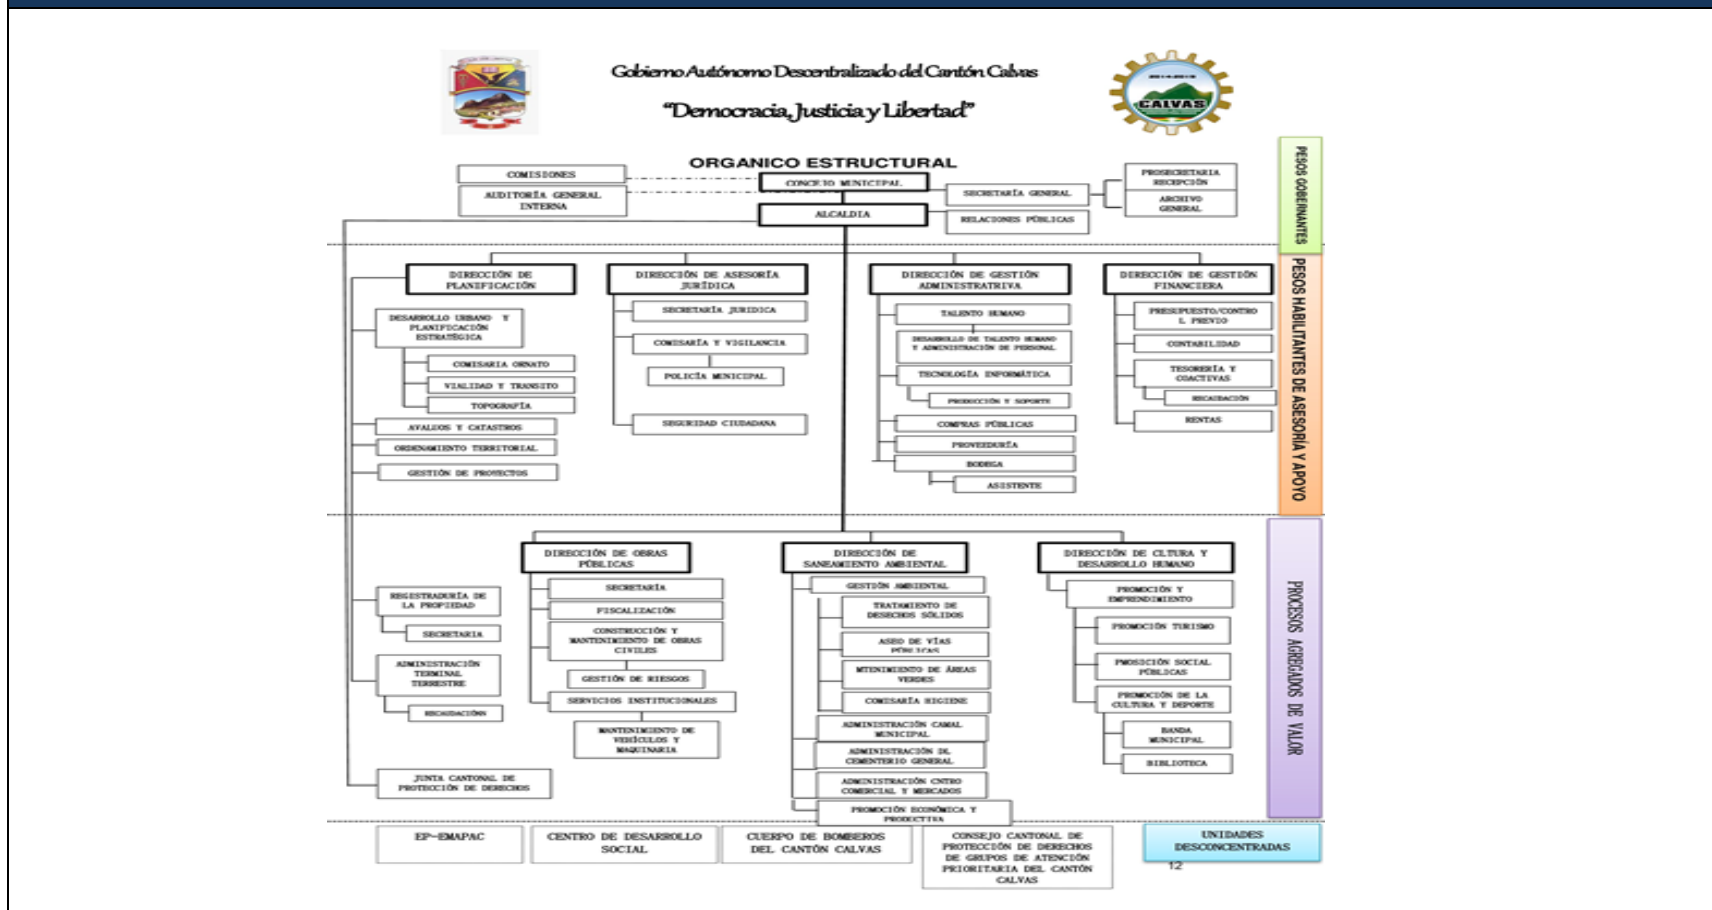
Gobierno Autónomo Descentralizado del Cantón Calvas

"Democracia, Justicia y Libertad"

CALVAS

ORGANICO ESTRUCTURAL

COMISIONES

AUDITORÍA GENERAL INTERNA

CONCEJO MUNICIPAL

ALCALDIA

SECRETARÍA GENERAL

RELACIONES PÚBLICAS

PROSECRETARIA RECEPCIÓN

ARCHIVO GENERAL

PESOS GOBERNANTES

PESOS HABILITANTES DE ASESORÍA Y APOYO

DIRECCIÓN DE PLANIFICACIÓN

DESARROLLO URBANO Y PLANIFICACIÓN ESTRATÉGICA

COMISARIA ORNATO

VIALIDAD Y TRANSITO

TOPOGRAFÍA

AVALÚOS Y CATASTROS

ORDENAMIENTO TERRITORIAL

GESTIÓN DE PROYECTOS

DIRECCIÓN DE ASESORÍA JURÍDICA

SECRETARÍA JURIDICA

COMISARÍA Y VIGILANCIA

POLICÍA MUNICIPAL

SEGURIDAD CIUDADANA

DIRECCIÓN DE GESTIÓN ADMINISTRATIVA

TALENTO HUMANO

DESARROLLO DE TALENTO HUMANO Y ADMINISTRACIÓN DE PERSONAL

TECNOLOGÍA INFORMÁTICA

PRODUCCIÓN Y SOPORTE

COMPRAS PÚBLICAS

PROVEEDURÍA

BODEGA

ASISTENTE

DIRECCIÓN DE GESTIÓN FINANCIERA

PRESUPUESTO/CONTROL PREVIO

CONTABILIDAD

TESORERÍA Y COACTIVAS

RECAUDACIÓN

RENTAS

DIRECCIÓN DE OBRAS PÚBLICAS

SECRETARÍA

FISCALIZACIÓN

CONSTRUCCIÓN Y MANTENIMIENTO DE OBRAS CIVILES

GESTIÓN DE RIESGOS

SERVICIOS INSTITUCIONALES

MANTENIMIENTO DE VEHÍCULOS Y MAQUINARIA

REGISTRADURÍA DE LA PROPIEDAD

SECRETARIA

ADMINISTRACIÓN TERMINAL TERRESTRE

RECAUDACIÓN

JUNTA CANTONAL DE PROTECCIÓN DE DERECHOS

DIRECCIÓN DE SANEAMIENTO AMBIENTAL

GESTIÓN AMBIENTAL

TRATAMIENTO DE DESECHOS SÓLIDOS

ASEO DE VÍAS PÚBLICAS

MTENIMIENTO DE ÁREAS VERDES

COMISARÍA HIGIENE

ADMINISTRACIÓN CAMAL MUNICIPAL

ADMINISTRACIÓN DL CEMENTERIO GENERAL

ADMINISTRACIÓN CNTRO COMERCIAL Y MERCADOS

PROMOCIÓN ECONÓMICA Y PRODUCTIVA

DIRECCIÓN DE CLTURA Y DESARROLLO HUMANO

PROMOCIÓN Y EMPRENDIMIENTO

PROMOCIÓN TURISMO

PROMOCIÓN SOCIAL PÚBLICAS

PROMOCIÓN DE LA CULTURA Y DEPORTE

BANDA MUNICIPAL

BIBLIOTECA

PROCESOS AGREGADOS DE VALOR

EP-EMAPAC

CENTRO DE DESARROLLO SOCIAL

CUERPO DE BOMBEROS DEL CANTÓN CALVAS

CONSEJO CANTONAL DE PROTECCIÓN DE DERECHOS DE GRUPOS DE ATENCIÓN PRIORITARIA DEL CANTÓN CALVAS

UNIDADES DESCONCENTRADAS

12